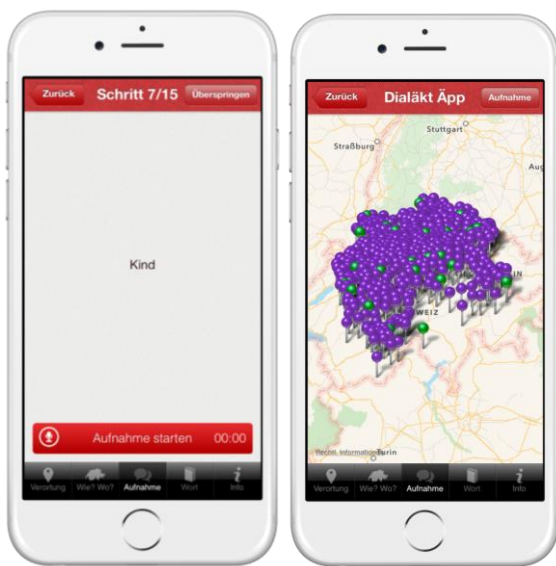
Zurück Schritt 7/15 Überspringen

Kind

Aufnahme starten 00:00

Verortung Wie? Wo? Aufnahme Wort Info

Zurück Dialäkt Äpp Aufnahme

Stuttgart

Straßburg

Aug

IN

WEIZ

Rechtl. Informationen Turin

Verortung Wie? Wo? Aufnahme Wort Info